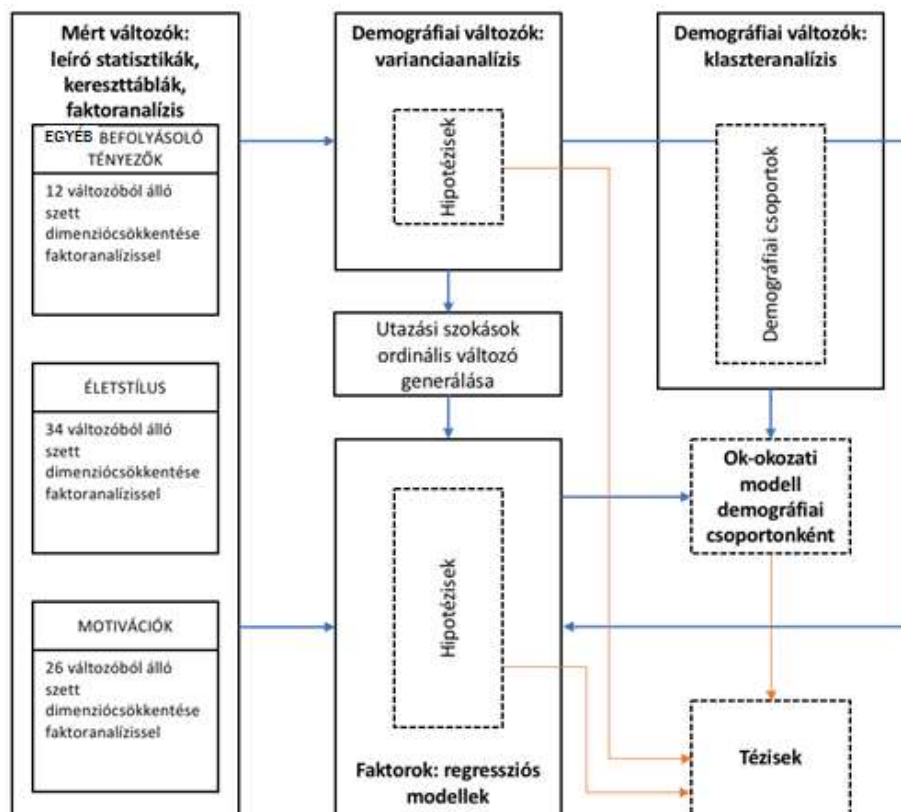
Mért változók: leíró statisztikák, kereszttáblák, faktoranalízis

EGYÉB BEFOLYÁSOLÓ TÉNYEZŐK

12 változóból álló szett dimenziócsökkentése faktoranalízissel

ÉLETSTÍLUS

34 változóból álló szett dimenziócsökkentése faktoranalízissel

MOTIVÁCIÓK

26 változóból álló szett dimenziócsökkentése faktoranalízissel

Demográfiai változók: varianciaanalízis

Hipotézisek

Utazási szokások ordinális változó generálása

Hipotézisek

Faktorok: regressziós modellek

Demográfiai változók: klaszteranalízis

Demográfiai csoportok

Ok-okozati modell demográfiai csoportonként

Tézisek